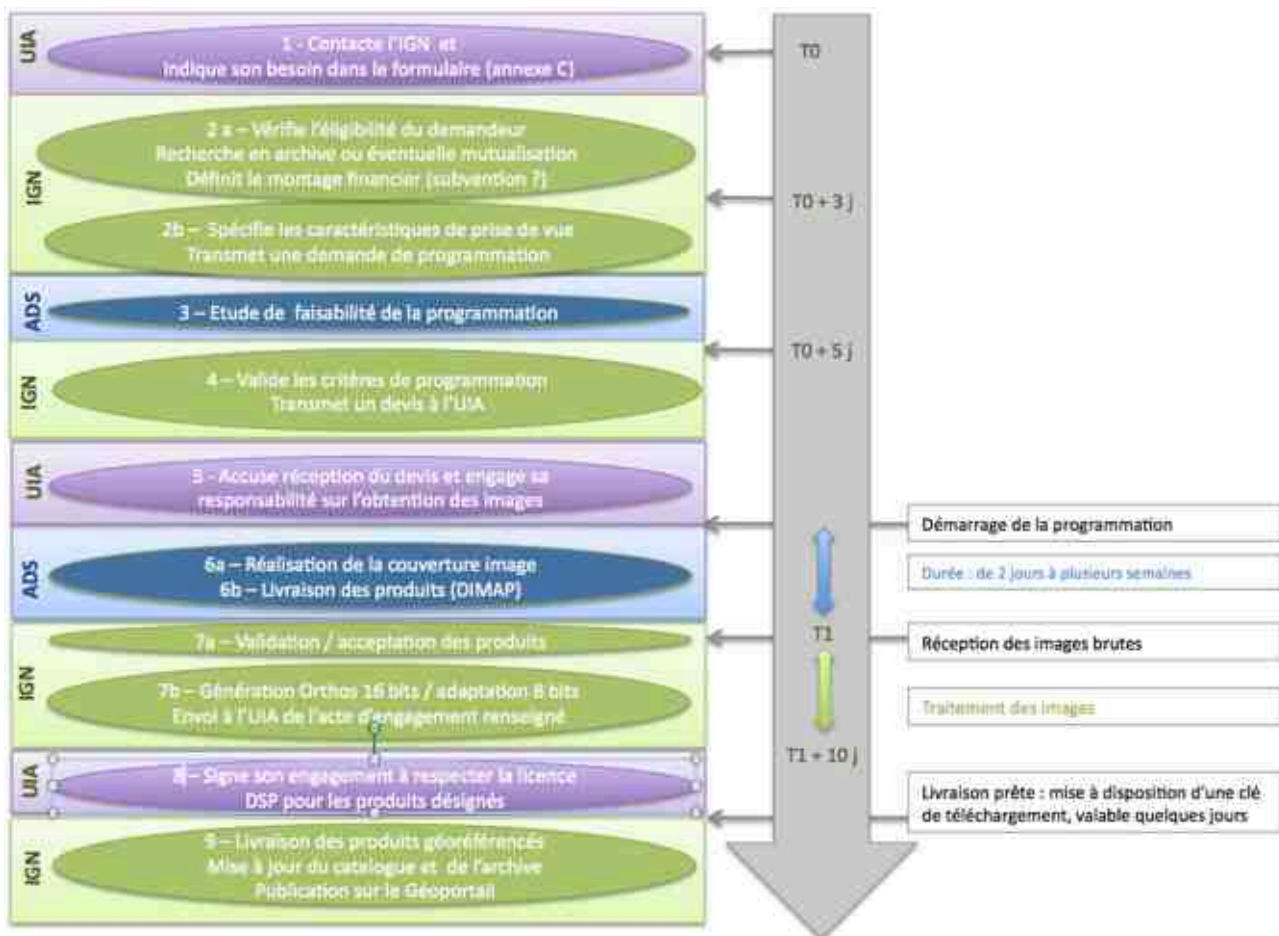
UIA
1 - Contacte l'IGN et
Indique son besoin dans le formulaire (annexe C)

T0

IGN
2 a – Vérifie l'éligibilité du demandeur
Recherche en archive ou éventuelle mutualisation
Définit le montage financier (subvention ?)

2b – Spécifie les caractéristiques de prise de vue
Transmet une demande de programmation

T0 + 3 j

ADS
3 – Etude de faisabilité de la programmation

T0 + 5 j

IGN
4 – Valide les critères de programmation
Transmet un devis à l'UIA

UIA
5 - Accuse réception du devis et engage sa responsabilité sur l'obtention des images

Démarrage de la programmation

ADS
6a – Réalisation de la couverture image
6b – Livraison des produits (DIMAP)

Durée : de 2 jours à plusieurs semaines

IGN
7a – Validation / acceptation des produits

T1

Réception des images brutes

7b – Génération Orthos 16 bits / adaptation 8 bits
Envoi à l'UIA de l'acte d'engagement renseigné

Traitement des images

T1 + 10 j

UIA
8 – Signe son engagement à respecter la licence
DSP pour les produits désignés

Livraison prête : mise à disposition d'une clé de téléchargement, valable quelques jours

IGN
9 – Livraison des produits géoréférencés
Mise à jour du catalogue et de l'archive
Publication sur le Géoportail